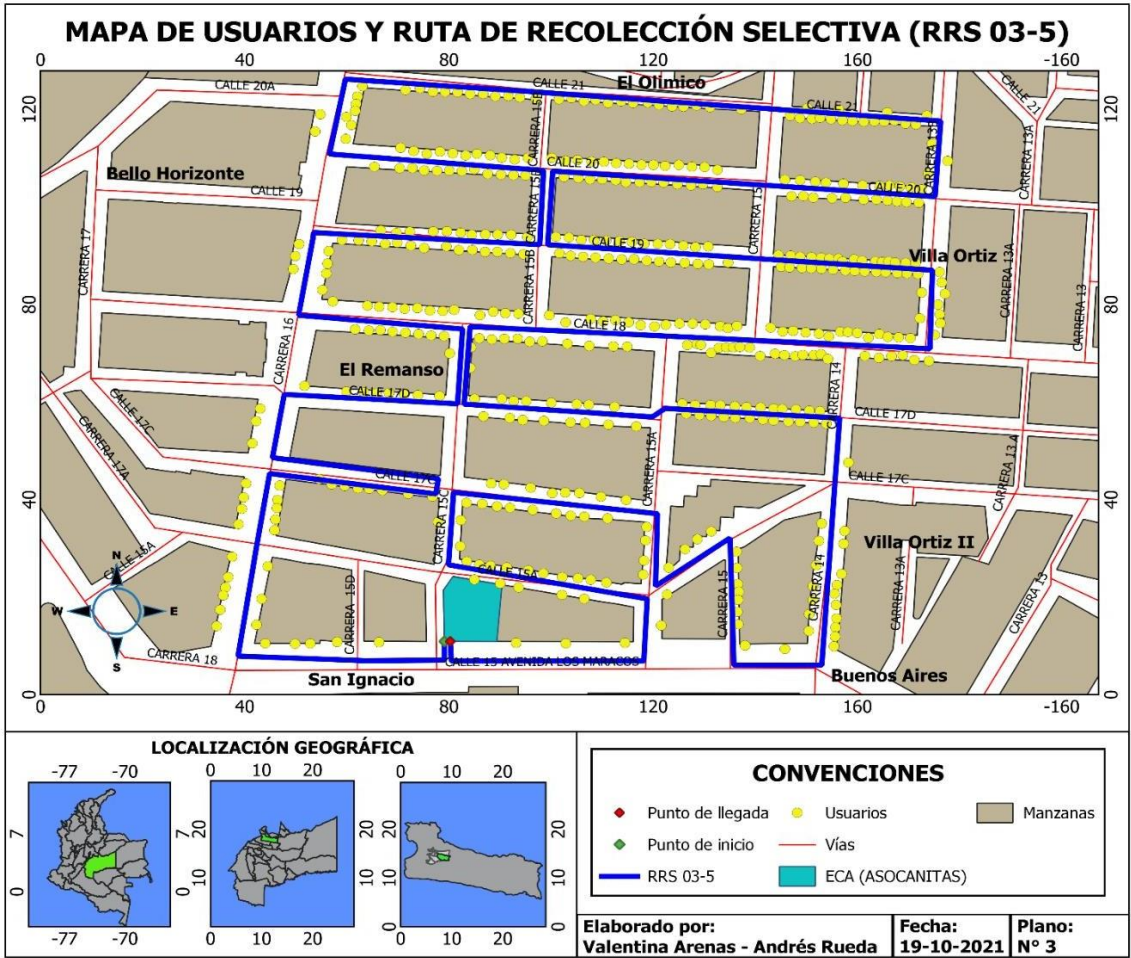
MAPA DE USUARIOS Y RUTA DE RECOLECCIÓN SELECTIVA (RRS 03-5)

0 40 80 120 160 -160

120 80 40 0

CALLE 20A
CALLE 21
El Olimico
CALLE 21
CARRERA 15B
CARRERA 13B
CALLE 20
CALLE 20
Bello Horizonte
CALLE 19
CARRERA 15B
CALLE 19
CARRERA 15
Villa Ortiz
CARRERA 13A
CARRERA 17
CARRERA 15B
CARRERA 13
CARRERA 13
CALLE 18
CARRERA 16
El Remanso
CALLE 17D
CARRERA 14
CALLE 17D
CALLE 17C
CARRERA 17C
CARRERA 17A
CALLE 17C
CARRERA 15A
CALLE 17C
CARRERA 13 A
CARRERA 15C
Villa Ortiz II
CALLE 15A
CALLE 15A
N
W
E
S
CARRERA 15D
CARRERA 15
CARRERA 14
CARRERA 13A
CARRERA 13
CARRERA 18
CALLE 15 AVENIDA LOS MARACOS
San Ignacio
Buenos Aires

0 40 80 120 160 -160

LOCALIZACIÓN GEOGRÁFICA

-77 -70
7
0
-77 -70

0 10 20
20
10
0 10 20

0 10 20
20
10
0 10 20

CONVENCIONES

Punto de llegada
Usuarios
Manzanas
Punto de inicio
Vías
RRS 03-5
ECA (ASOCANITAS)

Elaborado por:
Valentina Arenas - Andrés Rueda

Fecha:
19-10-2021

Plano:
N° 3